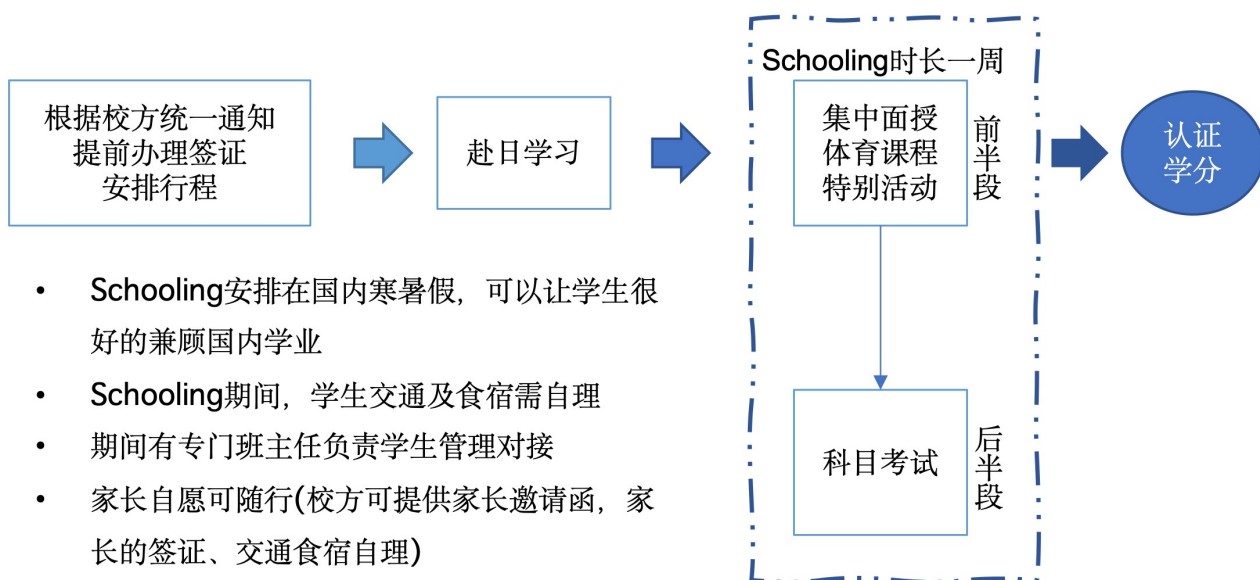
根据校方统一通知
提前办理签证
安排行程

赴日学习

Schooling时长一周

集中面授
体育课程
特别活动

前
半
段

科目考试

后
半
段

认证
学分

• Schooling安排在国内寒暑假，可以让学生很好的兼顾国内学业
• Schooling期间，学生交通及食宿需自理
• 期间有专门班主任负责学生管理对接
• 家长自愿可随行(校方可提供家长邀请函，家长的签证、交通食宿自理)